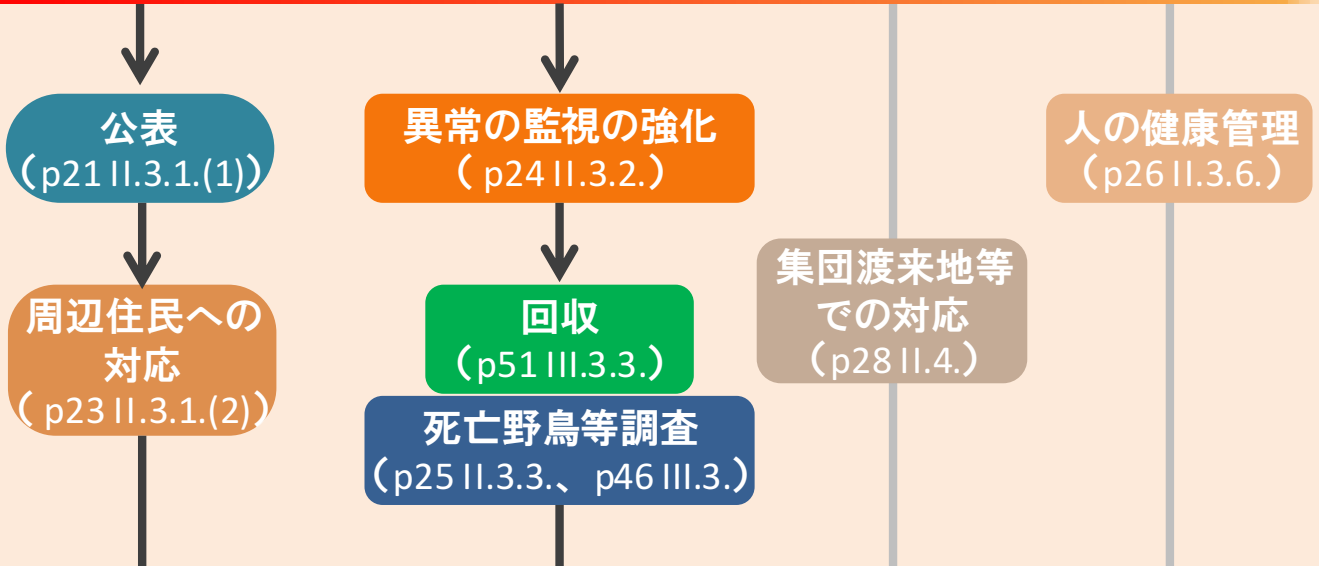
公表
（p21 II.3.1.(1)）

周辺住民への対応
（ p23 II.3.1.(2)）

異常の監視の強化
（ p24 II.3.2.）

回収
（p51 III.3.3.）

死亡野鳥等調査
（p25 II.3.3.、p46 III.3.）

集団渡来地等での対応
（p28 II.4.）

人の健康管理
（p26 II.3.6.）